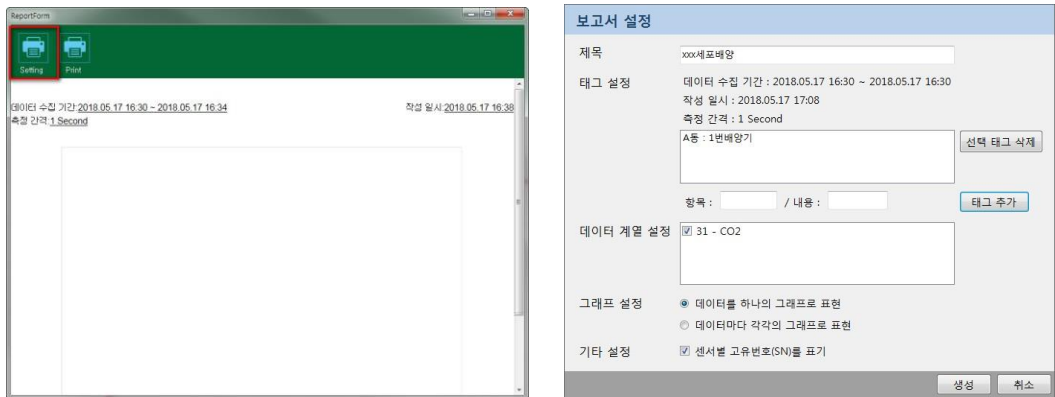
ReportForm

Setting Print

데이터 수집 기간:2018.05.17 16:30 ~ 2018.05.17 16:34
측정 간격:1 Second

작성 일시:2018.05.17 16:38

보고서 설정

제목 xxx세포배양

태그 설정 데이터 수집 기간 : 2018.05.17 16:30 ~ 2018.05.17 16:30
작성 일시 : 2018.05.17 17:08
측정 간격 : 1 Second
A동 : 1번배양기

선택 태그 삭제

항목 : / 내용 :

태그 추가

데이터 계열 설정 31 - CO2

그래프 설정 데이터를 하나의 그래프로 표현
데이터마다 각각의 그래프로 표현

기타 설정 센서별 고유번호(SN)를 표기

생성 취소